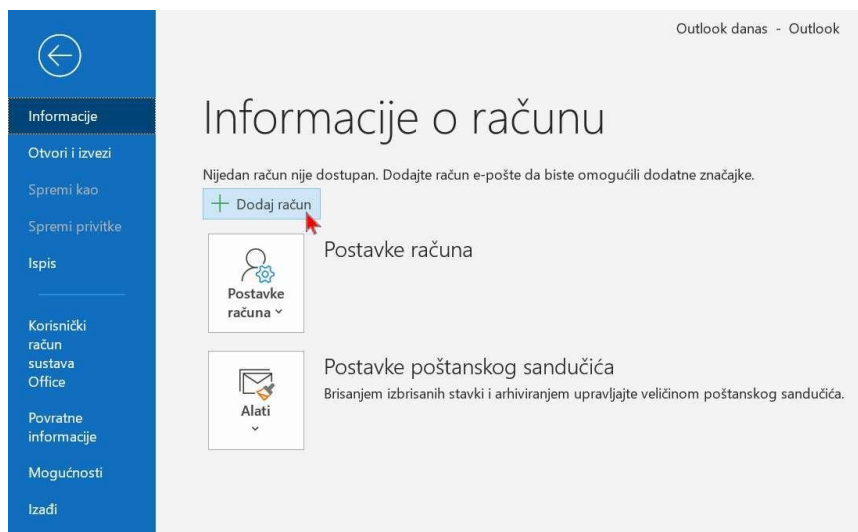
Outlook danas - Outlook

Informacije

Otvori i izvezi

Spremi kao

Spremi privitke

Ispis

Korisnički račun sustava Office

Povratne informacije

Mogućnosti

Izađi

Informacije o računu

Nijedan račun nije dostupan. Dodajte račun e-pošte da biste omogućili dodatne značajke.

+ Dodaj račun

Postavke računa

Postavke računa

Postavke poštanskog sandučića

Brisanjem izbrisanih stavki i arhiviranjem upravljajte veličinom poštanskog sandučića.

Alati